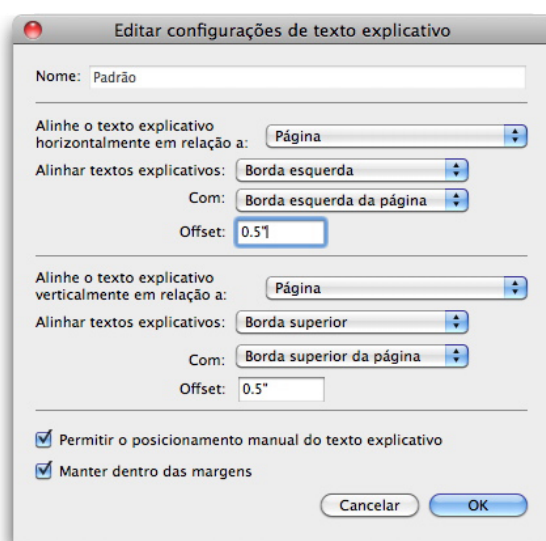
Editar configurações de texto explicativo

Nome: Padrão

Alinhe o texto explicativo horizontalmente em relação a: Página

Alinhar textos explicativos: Borda esquerda

Com: Borda esquerda da página

Offset: 0.5"

Alinhe o texto explicativo verticalmente em relação a: Página

Alinhar textos explicativos: Borda superior

Com: Borda superior da página

Offset: 0.5"

Permitir o posicionamento manual do texto explicativo

Manter dentro das margens

Cancelar OK